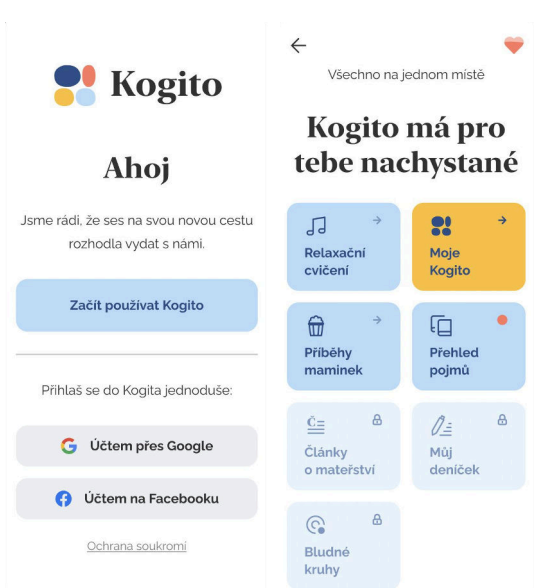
Kogito

Ahoj

Jsme rádi, že ses na svou novou cestu rozhodla vydat s námi.

Začít používat Kogito

Přihlaš se do Kogita jednoduše:

Účtem přes Google

Účtem na Facebooku

Ochrana soukromí

Všechno na jednom místě

Kogito má pro tebe nachystané

Relaxační cvičení

Moje Kogito

Příběhy maminek

Přehled pojmů

Články o mateřství

Můj deníček

Bludné kruhy